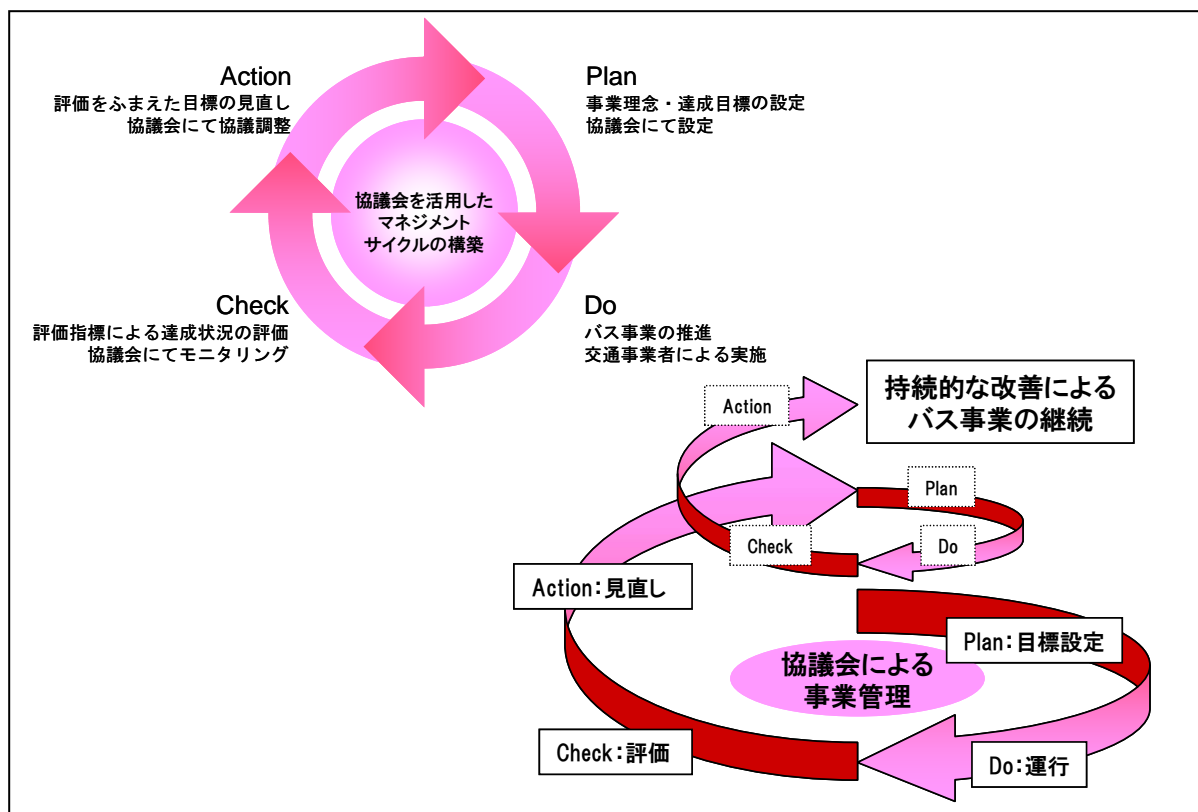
Action
評価をふまえた目標の見直し
協議会にて協議調整

Plan
事業理念・達成目標の設定
協議会にて設定

協議会を活用したマネジメントサイクルの構築

Check
評価指標による達成状況の評価
協議会にてモニタリング

Do
バス事業の推進
交通事業者による実施

Action

持続的な改善によるバス事業の継続

Plan

Check

Do

Action:見直し

Plan:目標設定

協議会による事業管理

Check:評価

Do:運行